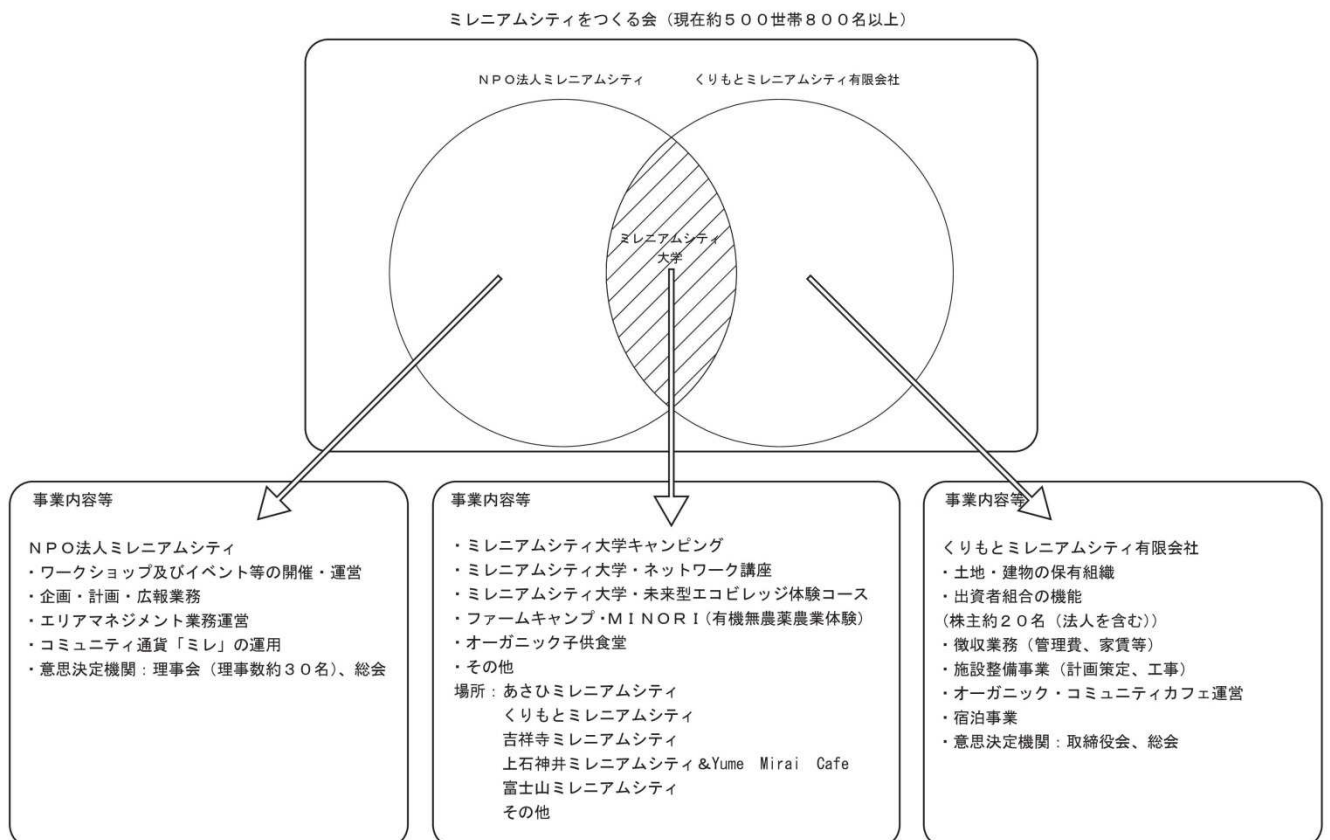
ミレニアムシティをつくる会（現在約５００世帯８００名以上）

ＮＰＯ法人ミレニアムシティ

くりもとミレニアムシティ有限会社

ミレニアムシティ大学

事業内容等

ＮＰＯ法人ミレニアムシティ
・ワークショップ及びイベント等の開催・運営
・企画・計画・広報業務
・エリアマネジメント業務運営
・コミュニティ通貨「ミレ」の運用
・意思決定機関：理事会（理事数約３０名）、総会

事業内容等

・ミレニアムシティ大学キャンピング
・ミレニアムシティ大学・ネットワーク講座
・ミレニアムシティ大学・未来型エコビレッジ体験コース
・ファームキャンプ・ＭＩＮＯＲＩ（有機無農薬農業体験）
・オーガニック子供食堂
・その他
場所：あさひミレニアムシティ
くりもとミレニアムシティ
吉祥寺ミレニアムシティ
上石神井ミレニアムシティ＆Yume Mirai Cafe
富士山ミレニアムシティ
その他

事業内容等

くりもとミレニアムシティ有限会社
・土地・建物の保有組織
・出資者組合の機能
（株主約２０名（法人を含む））
・徴収業務（管理費、家賃等）
・施設整備事業（計画策定、工事）
・オーガニック・コミュニティカフェ運営
・宿泊事業
・意思決定機関：取締役会、総会